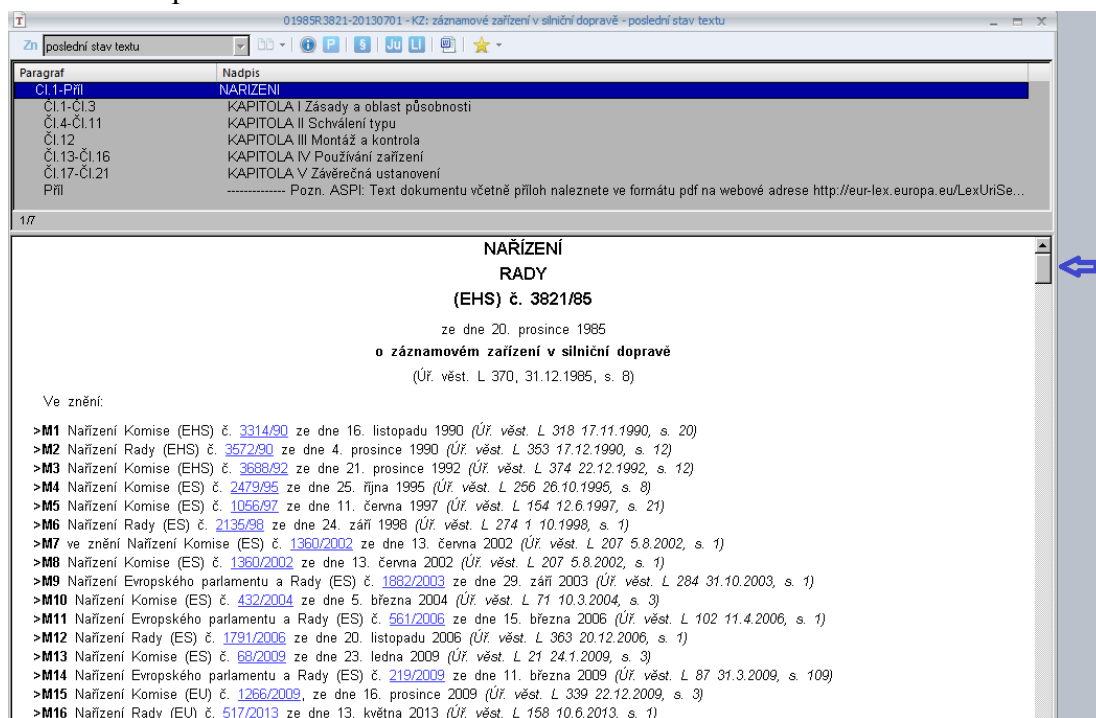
01985R3821-20130701 - KZ: záznamové zařízení v silniční dopravě - poslední stav textu

Zn poslední stav textu

| Paragraf | Nadpis |
|---|---|
| Čl.1-Příl | NAŘÍZENÍ |
| Čl.1-Čl.3 | KAPITOLA I Zásady a oblast působnosti |
| Čl.4-Čl.11 | KAPITOLA II Schválení typu |
| Čl.12 | KAPITOLA III Montáž a kontrola |
| Čl.13-Čl.16 | KAPITOLA IV Používání zařízení |
| Čl.17-Čl.21 | KAPITOLA V Závěrečná ustanovení |
| Příl | ------------- Pozn. ASPI: Text dokumentu včetně příloh naleznete ve formátu pdf na webové adrese http://eur-lex.europa.eu/LexUriSe... |

1/7

NAŘÍZENÍ
RADY
(EHS) č. 3821/85

ze dne 20. prosince 1985

o záznamovém zařízení v silniční dopravě

(Úř. věst. L 370, 31.12.1985, s. 8)

Ve znění:

>M1 Nařízení Komise (EHS) č. 3314/90 ze dne 16. listopadu 1990 (Úř. věst. L 318 17.11.1990, s. 20)
>M2 Nařízení Rady (EHS) č. 3572/90 ze dne 4. prosince 1990 (Úř. věst. L 353 17.12.1990, s. 12)
>M3 Nařízení Komise (EHS) č. 3688/92 ze dne 21. prosince 1992 (Úř. věst. L 374 22.12.1992, s. 12)
>M4 Nařízení Komise (ES) č. 2479/95 ze dne 25. října 1995 (Úř. věst. L 256 26.10.1995, s. 8)
>M5 Nařízení Komise (ES) č. 1056/97 ze dne 11. června 1997 (Úř. věst. L 154 12.6.1997, s. 21)
>M6 Nařízení Rady (ES) č. 2135/98 ze dne 24. září 1998 (Úř. věst. L 274 1 10.1998, s. 1)
>M7 ve znění Nařízení Komise (ES) č. 1360/2002 ze dne 13. června 2002 (Úř. věst. L 207 5.8.2002, s. 1)
>M8 Nařízení Komise (ES) č. 1360/2002 ze dne 13. června 2002 (Úř. věst. L 207 5.8.2002, s. 1)
>M9 Nařízení Evropského parlamentu a Rady (ES) č. 1882/2003 ze dne 29. září 2003 (Úř. věst. L 284 31.10.2003, s. 1)
>M10 Nařízení Komise (ES) č. 432/2004 ze dne 5. března 2004 (Úř. věst. L 71 10.3.2004, s. 3)
>M11 Nařízení Evropského parlamentu a Rady (ES) č. 561/2006 ze dne 15. března 2006 (Úř. věst. L 102 11.4.2006, s. 1)
>M12 Nařízení Rady (ES) č. 1791/2006 ze dne 20. listopadu 2006 (Úř. věst. L 363 20.12.2006, s. 1)
>M13 Nařízení Komise (ES) č. 68/2009 ze dne 23. ledna 2009 (Úř. věst. L 21 24.1.2009, s. 3)
>M14 Nařízení Evropského parlamentu a Rady (ES) č. 219/2009 ze dne 11. března 2009 (Úř. věst. L 87 31.3.2009, s. 109)
>M15 Nařízení Komise (EU) č. 1266/2009, ze dne 16. prosince 2009 (Úř. věst. L 339 22.12.2009, s. 3)
>M16 Nařízení Rady (EU) č. 517/2013 ze dne 13. května 2013 (Úř. věst. L 158 10.6.2013, s. 1)